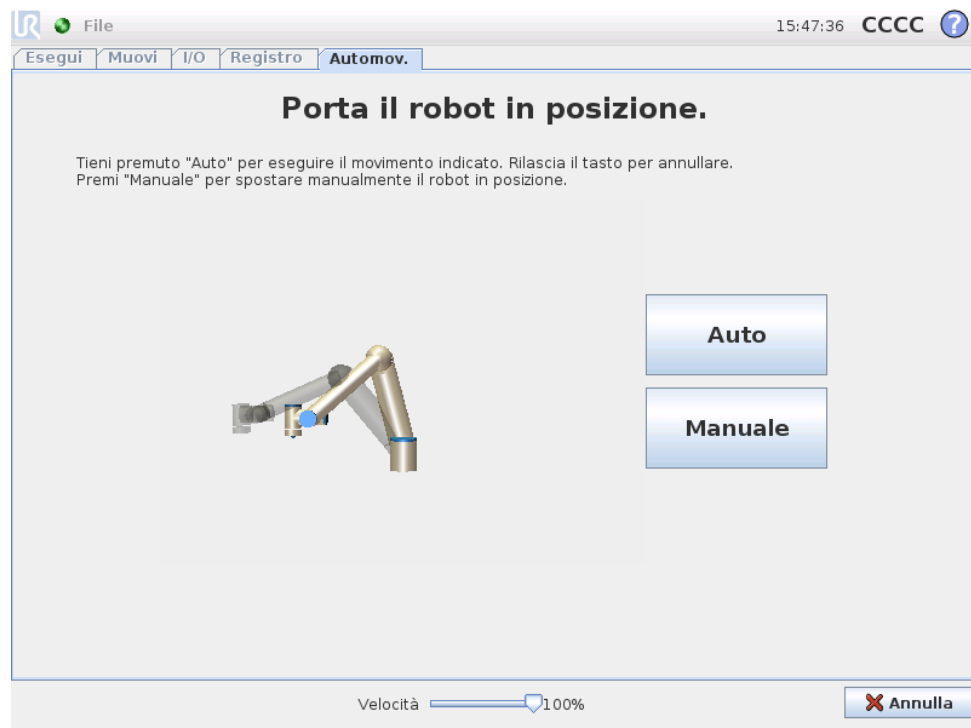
File

15:47:36 CCCC

Esegui | Muovi | I/O | Registro | Automov.

Porta il robot in posizione.

Tieni premuto "Auto" per eseguire il movimento indicato. Rilascia il tasto per annullare.
Premi "Manuale" per spostare manualmente il robot in posizione.

Auto

Manuale

Velocità 100%

Annulla